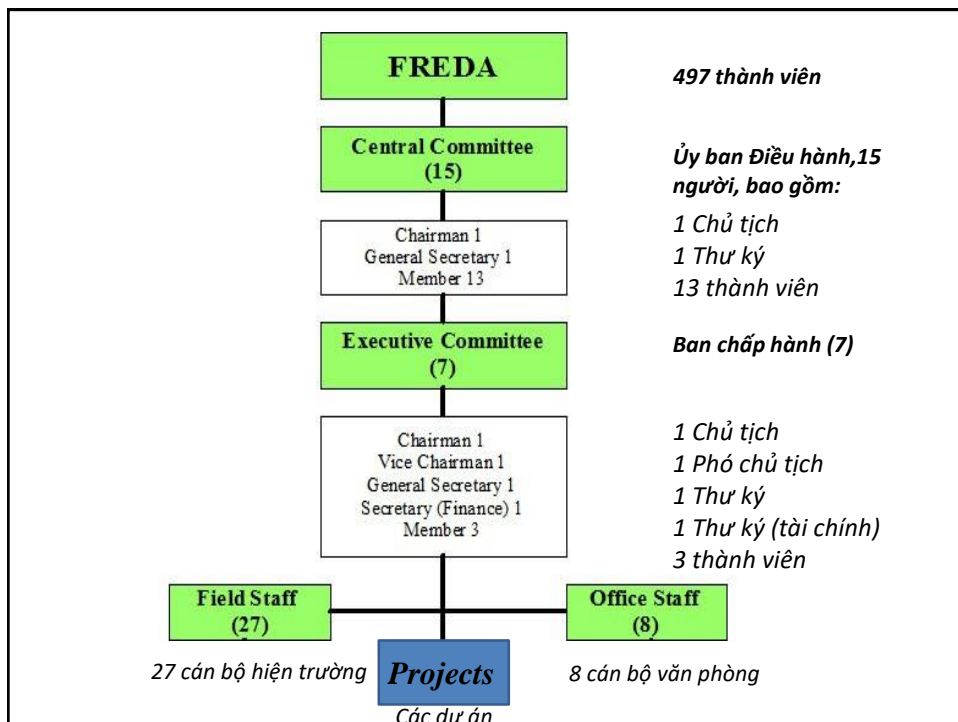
FREDA

497 thành viên

Central Committee
(15)

Ủy ban Điều hành,15 người, bao gồm:

Chairman 1
General Secretary 1
Member 13

1 Chủ tịch
1 Thư ký
13 thành viên

Executive Committee
(7)

Ban chấp hành (7)

Chairman 1
Vice Chairman 1
General Secretary 1
Secretary (Finance) 1
Member 3

1 Chủ tịch
1 Phó chủ tịch
1 Thư ký
1 Thư ký (tài chính)
3 thành viên

Field Staff
(27)

Office Staff
(8)

27 cán bộ hiện trường

Projects

8 cán bộ văn phòng

Các dự án